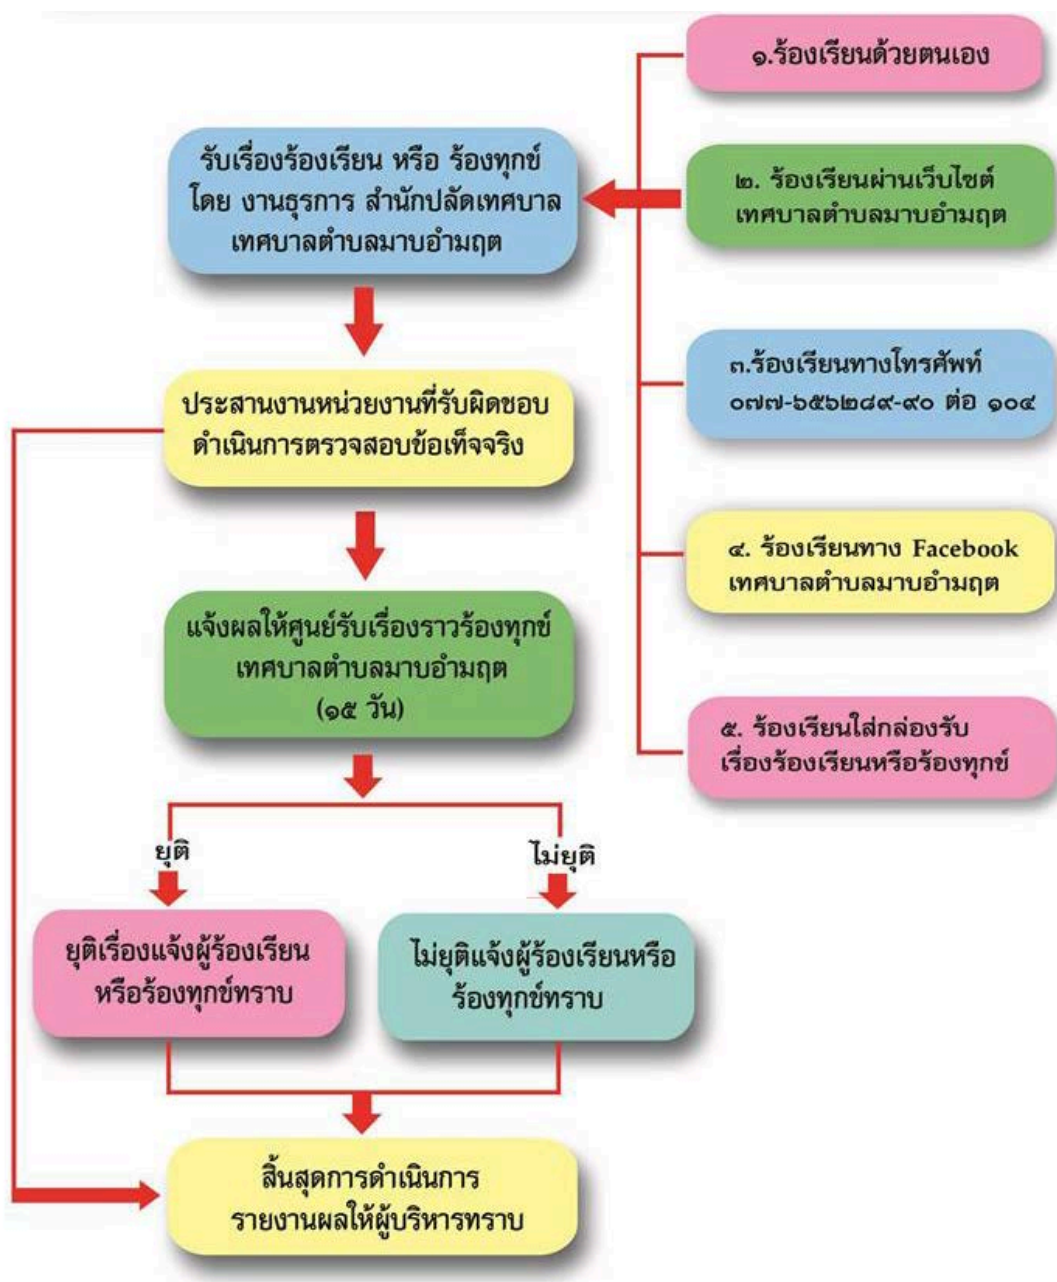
๑.ร้องเรียนด้วยตนเอง

รับเรื่องร้องเรียน หรือ ร้องทุกข์ โดย งานธุรการ สำนักปลัดเทศบาล เทศบาลตำบลมาบอำมฤต

๒. ร้องเรียนผ่านเว็บไซต์ เทศบาลตำบลมาบอำมฤต

๓.ร้องเรียนทางโทรศัพท์ ๐๗๗-๖๕๖๒๘๙-๙๐ ต่อ ๑๐๔

ประสานงานหน่วยงานที่รับผิดชอบ ดำเนินการตรวจสอบข้อเท็จจริง

๔. ร้องเรียนทาง Facebook เทศบาลตำบลมาบอำมฤต

แจ้งผลให้ศูนย์รับเรื่องราวร้องทุกข์ เทศบาลตำบลมาบอำมฤต (๑๕ วัน)

๕. ร้องเรียนใส่กล่องรับ เรื่องร้องเรียนหรือร้องทุกข์

ยุติ

ไม่ยุติ

ยุติเรื่องแจ้งผู้ร้องเรียน หรือร้องทุกข์ทราบ

ไม่ยุติแจ้งผู้ร้องเรียนหรือ ร้องทุกข์ทราบ

สิ้นสุดการดำเนินการ รายงานผลให้ผู้บริหารทราบ